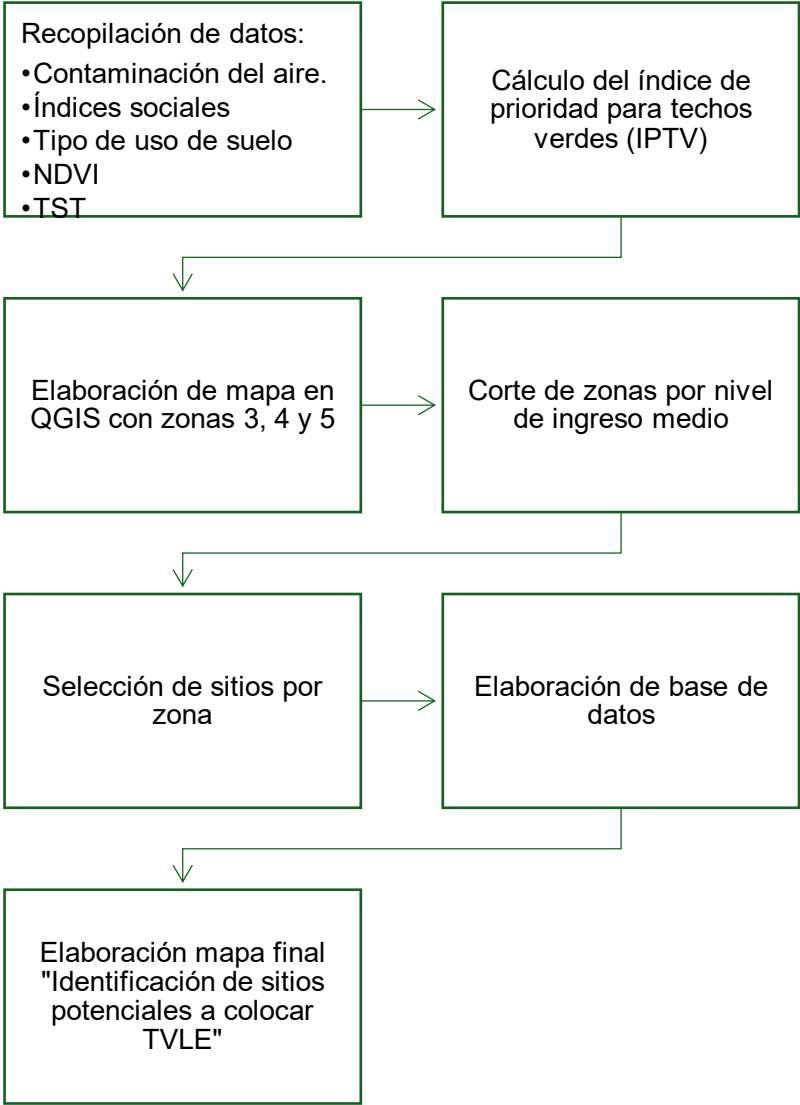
Recopilación de datos:
•Contaminación del aire.
•Índices sociales
•Tipo de uso de suelo
•NDVI
•TST

Cálculo del índice de prioridad para techos verdes (IPTV)

Elaboración de mapa en QGIS con zonas 3, 4 y 5

Corte de zonas por nivel de ingreso medio

Selección de sitios por zona

Elaboración de base de datos

Elaboración mapa final "Identificación de sitios potenciales a colocar TVLE"